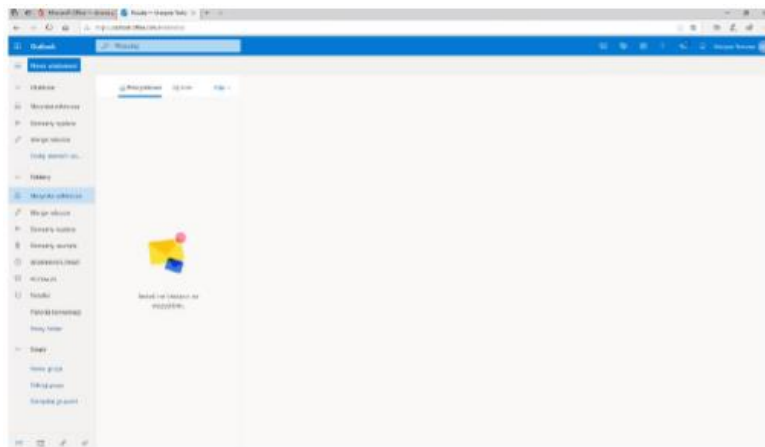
Outlook

Nowa wiadomość

Przeszukaj

Ulubione

Wszystkie elementy

Elementy wysłane

Wersje robocze

Dodaj ulubiony

Foldery

Wszystkie elementy

Wersje robocze

Elementy wysłane

Elementy usunięte

Wiadomości-śmieci

Archiwum

Notatki

Folder konwersacji

Nowy folder

Grupy

Nowa grupa

Odkryj grupy

Zarządzaj grupami

Priorytetowe

Inne

Filtr

Nic tu nie ma do wyświetlenia.